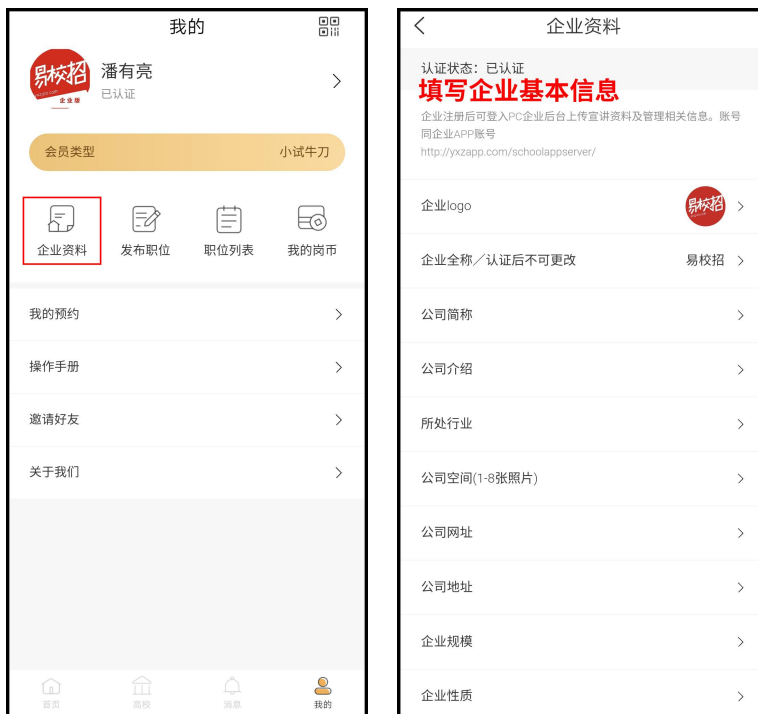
我的

易校招
企业版

潘有亮
已认证

会员类型
小试牛刀

企业资料
发布职位
职位列表
我的岗币

我的预约
操作手册
邀请好友
关于我们

首页
高校
消息
我的

企业资料

认证状态：已认证
填写企业基本信息
企业注册后可登入PC企业后台上传宣讲资料及管理相关信息。账号同企业APP账号
http://yxzapp.com/schoolappserver/

企业logo
易校招

企业全称／认证后不可更改
易校招

公司简称
公司介绍
所处行业
公司空间(1-8张照片)
公司网址
公司地址
企业规模
企业性质